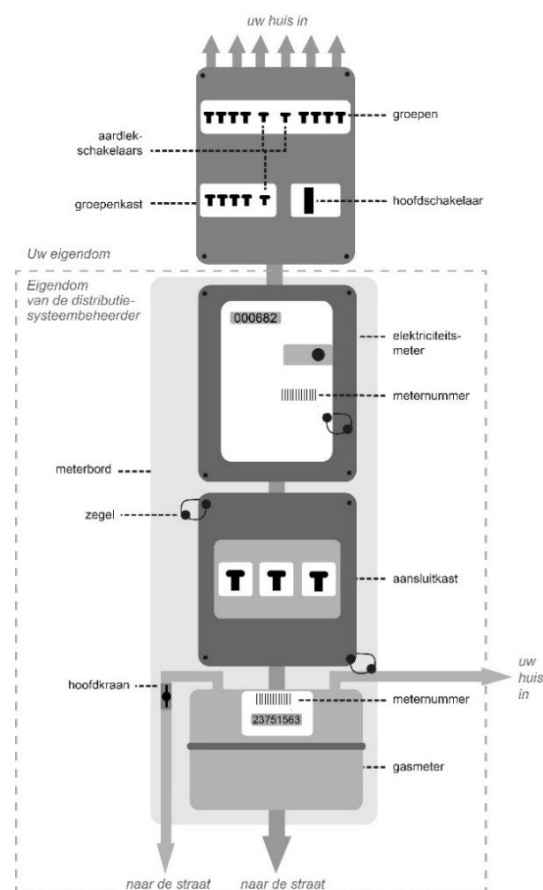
uw huis in

groepen

aardlekschakelaars

groepenkast

hoofdschakelaar

Uw eigendom

Eigendom van de distributiesysteembeheerder

000682

elektriciteitsmeter

meternummer

meterbord

zegel

aansluitkast

uw huis in

hoofdkraan

meternummer

23751563

gasmeter

naar de straat

naar de straat